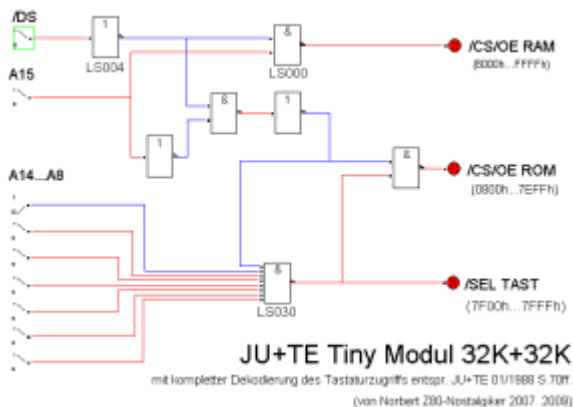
/DS

1
LS004

&
LS000

/CS/OE RAM
(8000h...FFFFh)

A15

&

1

1

&

/CS/OE ROM
(0800h...7EFFh)

A14...A8

&
LS030

/SEL TAST
(7F00h...7FFFh)

JU+TE Tiny Modul 32K+32K

mit kompletter Dekodierung des Tastaturzugriffs entspr. JU+TE 01/1988 S.70ff.

(von Norbert Z80-Nostalgiker 2007, 2009)